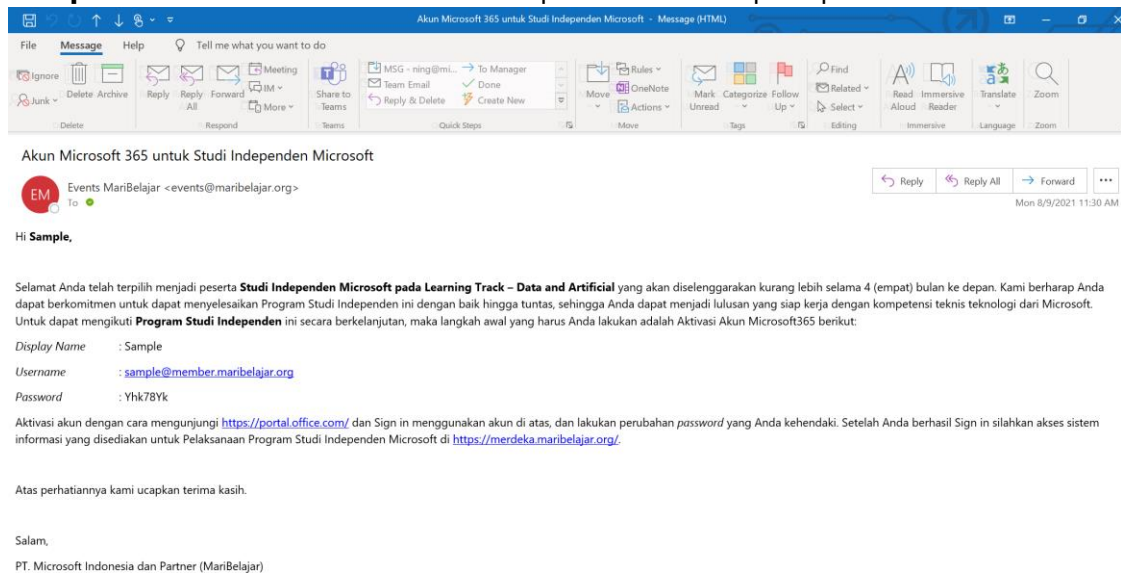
Akun Microsoft 365 untuk Studi Independen Microsoft - Message (HTML)

File Message Help Tell me what you want to do

Ignore Junk Delete Archive Reply Reply All Forward Meeting IM More Share to Teams MSG - ning@mi... To Manager Team Email Done Reply & Delete Create New Move Rules OneNote Actions Mark Unread Categorize Follow Up Find Related Select Read Aloud Immersive Reader Translate Zoom

Delete Respond Teams Quick Steps Move Tags Editing Immersive Language Zoom

Akun Microsoft 365 untuk Studi Independen Microsoft

EM Events MariBelajar <events@maribelajar.org>
To

Reply Reply All Forward ...
Mon 8/9/2021 11:30 AM

Hi **Sample,**

Selamat Anda telah terpilih menjadi peserta **Studi Independen Microsoft pada Learning Track – Data and Artificial** yang akan diselenggarakan kurang lebih selama 4 (empat) bulan ke depan. Kami berharap Anda dapat berkomitmen untuk dapat menyelesaikan Program Studi Independen ini dengan baik hingga tuntas, sehingga Anda dapat menjadi lulusan yang siap kerja dengan kompetensi teknis teknologi dari Microsoft. Untuk dapat mengikuti **Program Studi Independen** ini secara berkelanjutan, maka langkah awal yang harus Anda lakukan adalah Aktivasi Akun Microsoft365 berikut:

*Display Name* : Sample

*Username* : sample@member.maribelajar.org

*Password* : Yhk78Yk

Aktivasi akun dengan cara mengunjungi https://portal.office.com/ dan Sign in menggunakan akun di atas, dan lakukan perubahan *password* yang Anda kehendaki. Setelah Anda berhasil Sign in silahkan akses sistem informasi yang disediakan untuk Pelaksanaan Program Studi Independen Microsoft di https://merdeka.maribelajar.org/.

Atas perhatiannya kami ucapkan terima kasih.

Salam,

PT. Microsoft Indonesia dan Partner (MariBelajar)